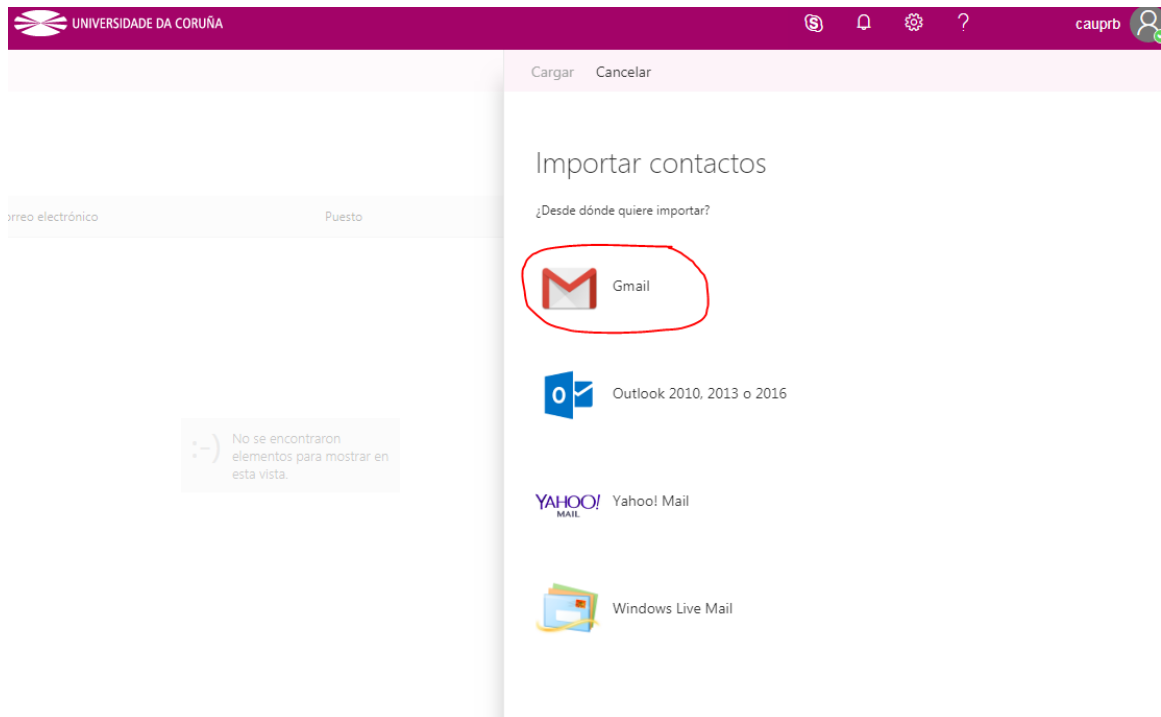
UNIVERSIDADE DA CORUÑA

?

cauprb

Cargar Cancelar

Importar contactos

¿Desde dónde quiere importar?

Gmail

Outlook 2010, 2013 o 2016

YAHOO! MAIL Yahoo! Mail

Windows Live Mail

rreo electrónico

Puesto

:-) No se encontraron elementos para mostrar en esta vista.